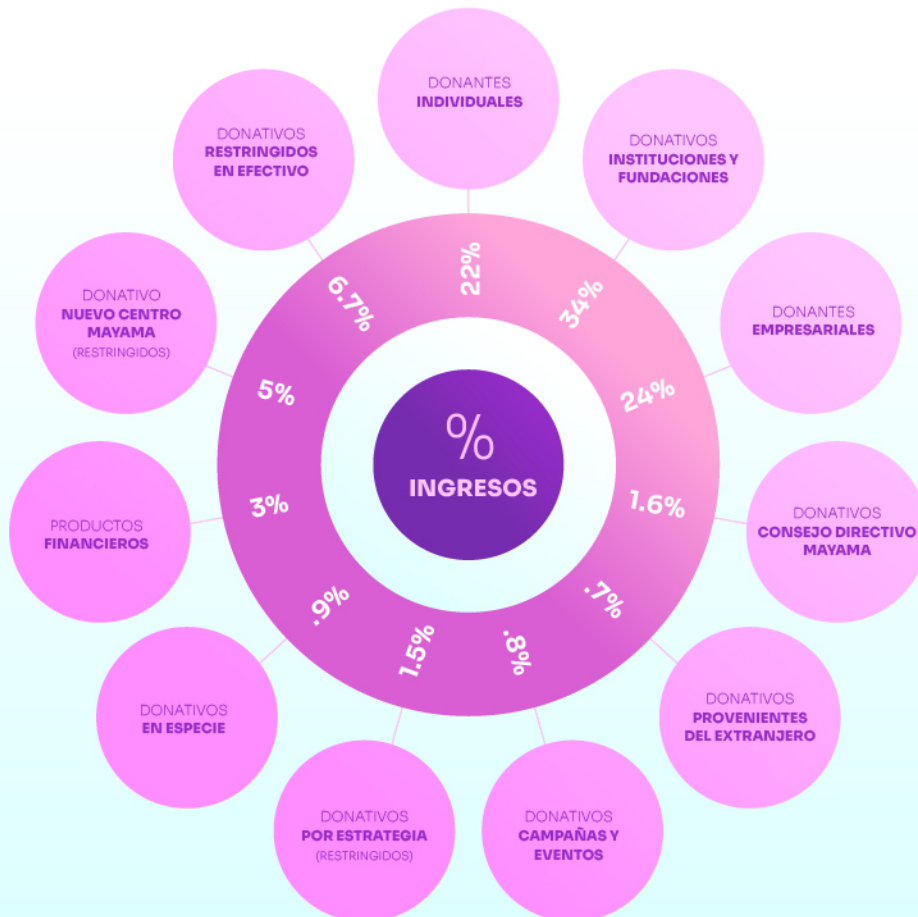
DONANTES
INDIVIDUALES

DONATIVOS
INSTITUCIONES Y FUNDACIONES

DONANTES
EMPRESARIALES

DONATIVOS
CONSEJO DIRECTIVO MAYAMA

DONATIVOS
PROVENIENTES DEL EXTRANJERO

DONATIVOS
CAMPAÑAS Y EVENTOS

DONATIVOS
POR ESTRATEGIA
(RESTRINGIDOS)

DONATIVOS
EN ESPECIE

PRODUCTOS
FINANCIEROS

DONATIVO
NUEVO CENTRO MAYAMA
(RESTRINGIDOS)

DONATIVOS
RESTRINGIDOS EN EFECTIVO

22%

34%

24%

1.6%

.7%

.8%

1.5%

.9%

3%

5%

6.7%

%
INGRESOS